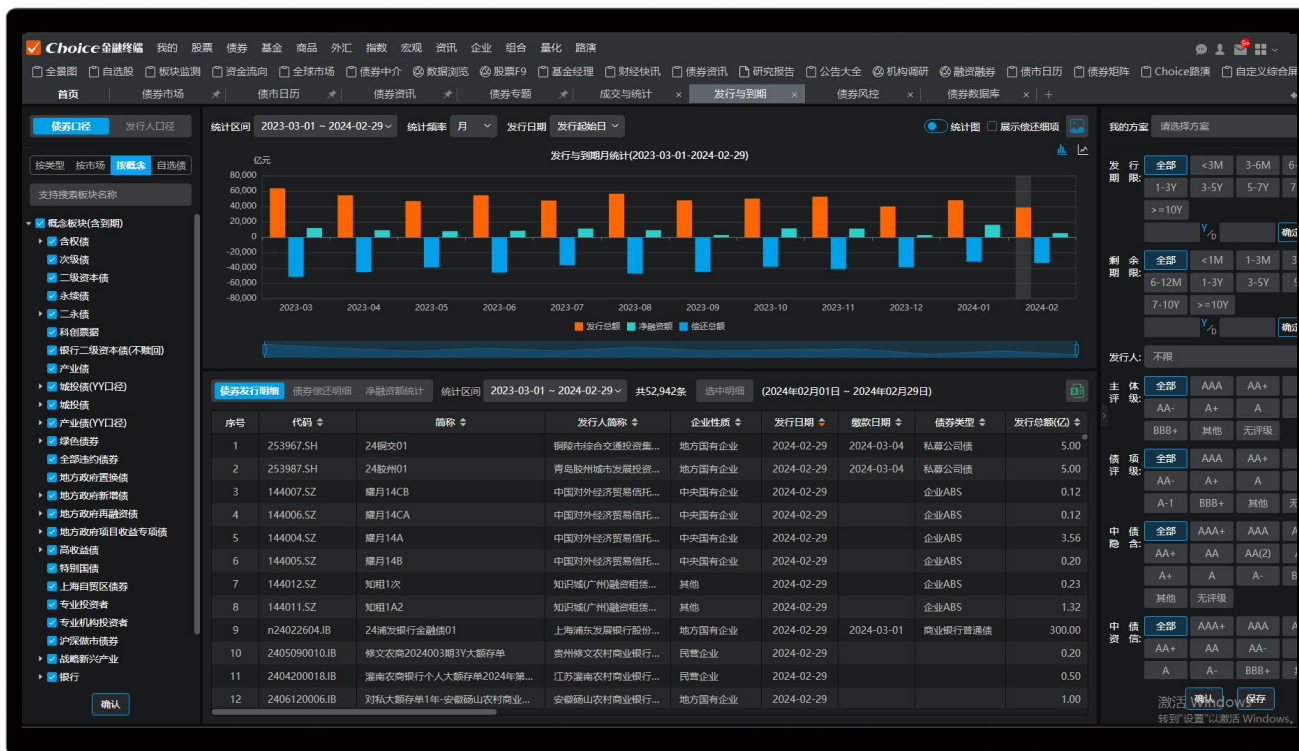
Choice金融终端 我的 股票 债券 基金 商品 外汇 指数 宏观 资讯 企业 组合 量化 路演

全景图 自选股 板块监测 资金流向 全球市场 债券中介 数据浏览 股票F9 基金经理 财经快讯 债券资讯 研究报告 公告大全 机构调研 融资融券 债市日历 债券矩阵 Choice路演 自定义综合屏

首页 债券市场 债市日历 债券资讯 债券专题 成交与统计 发行与到期 债券风控 债券数据库

债券口径 发行人口径

按类型 按市场 按概念 自选债

支持搜索板块名称

概念板块(含到期)
含权债
次级债
二级资本债
永续债
二永债
科创票据
银行二级资本债(不赎回)
产业债
城投债(YY口径)
城投债
产业债(YY口径)
绿色债券
全部违约债券
地方政府置换债
地方政府新增债
地方政府再融资债
地方政府项目收益专项债
高收益债
特别国债
上海自贸区债券
专业投资者
专业机构投资者
沪深做市债券
战略新兴产业
银行

确认

统计区间 2023-03-01 ~ 2024-02-29 统计频率 月 发行日期 发行起始日 统计图 展示偿还细项

发行与到期月统计(2023-03-01-2024-02-29)

亿元
80,000
60,000
40,000
20,000
0
-20,000
-40,000
-60,000
-80,000
2023-03 2023-04 2023-05 2023-06 2023-07 2023-08 2023-09 2023-10 2023-11 2023-12 2024-01 2024-02

发行总额 净融资额 偿还总额

债券发行明细 债券偿还明细 净融资额统计 统计区间 2023-03-01 ~ 2024-02-29 共52,942条 选中明细 (2024年02月01日 ~ 2024年02月29日)

| 序号 | 代码 | 简称 | 发行人简称 | 企业性质 | 发行日期 | 缴款日期 | 债券类型 | 发行总额(亿) |
|---|---|---|---|---|---|---|---|---|
| 1 | 253967.SH | 24铜交01 | 铜陵市综合交通投资集... | 地方国有企业 | 2024-02-29 | 2024-03-04 | 私募公司债 | 5.00 |
| 2 | 253987.SH | 24胶州01 | 青岛胶州城市发展投资... | 地方国有企业 | 2024-02-29 | 2024-03-04 | 私募公司债 | 5.00 |
| 3 | 144007.SZ | 耀月14CB | 中国对外经济贸易信托... | 中央国有企业 | 2024-02-29 | | 企业ABS | 0.12 |
| 4 | 144006.SZ | 耀月14CA | 中国对外经济贸易信托... | 中央国有企业 | 2024-02-29 | | 企业ABS | 0.12 |
| 5 | 144004.SZ | 耀月14A | 中国对外经济贸易信托... | 中央国有企业 | 2024-02-29 | | 企业ABS | 3.56 |
| 6 | 144005.SZ | 耀月14B | 中国对外经济贸易信托... | 中央国有企业 | 2024-02-29 | | 企业ABS | 0.20 |
| 7 | 144012.SZ | 知租1次 | 知识城(广州)融资租赁... | 其他 | 2024-02-29 | | 企业ABS | 0.23 |
| 8 | 144011.SZ | 知租1A2 | 知识城(广州)融资租赁... | 其他 | 2024-02-29 | | 企业ABS | 1.32 |
| 9 | n24022604.IB | 24浦发银行金融债01 | 上海浦东发展银行股份... | 地方国有企业 | 2024-02-29 | 2024-03-01 | 商业银行普通债 | 300.00 |
| 10 | 2405090010.IB | 修文农商2024003期3个月大额存单 | 贵州修文农村商业银行... | 民营企业 | 2024-02-29 | | | 0.20 |
| 11 | 2404200018.IB | 灌南农商银行个人大额存单2024年第... | 江苏灌南农村商业银行... | 民营企业 | 2024-02-29 | | | 0.50 |
| 12 | 2406120006.IB | 对私大额存单1年-安徽砀山农村商业... | 安徽砀山农村商业银行... | 地方国有企业 | 2024-02-29 | | | 1.00 |

我的方案 请选择方案

发行期限: 全部 <3M 3-6M 6- 1-3Y 3-5Y 5-7Y 7- >=10Y Y/D 确

剩余期限: 全部 <1M 1-3M 3- 6-12M 1-3Y 3-5Y 5 7-10Y >=10Y Y/D 确

发行人: 不限

主体评级: 全部 AAA AA+ AA- A+ A BBB+ 其他 无评级

债项评级: 全部 AAA AA+ AA- A+ A A-1 BBB+ 其他 无

中债隐含: 全部 AAA+ AAA AA+ AA AA(2) A+ A A- 其他 无评级

中债资信: 全部 AAA+ AAA AA+ AA AA- A A- BBB+

确认 保存

激活 Windows
转到"设置"以激活 Windows。